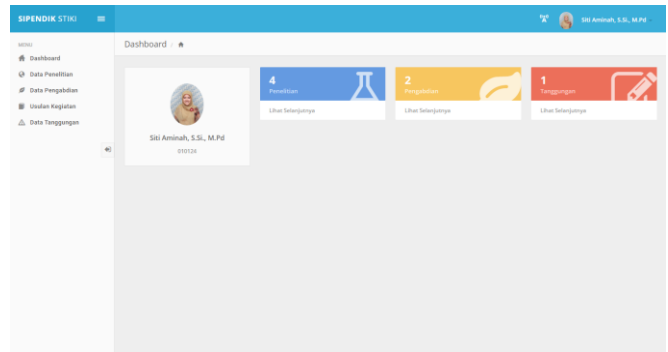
SIPENDIK STIKI

Siti Aminah, S.Si., M.Pd

MENU

Dashboard

Data Penelitian

Data Pengabdian

Usulan Kegiatan

Data Tanggungan

Dashboard /

Siti Aminah, S.Si., M.Pd

010124

4

Penelitian

Lihat Selanjutnya

2

Pengabdian

Lihat Selanjutnya

1

Tanggungan

Lihat Selanjutnya